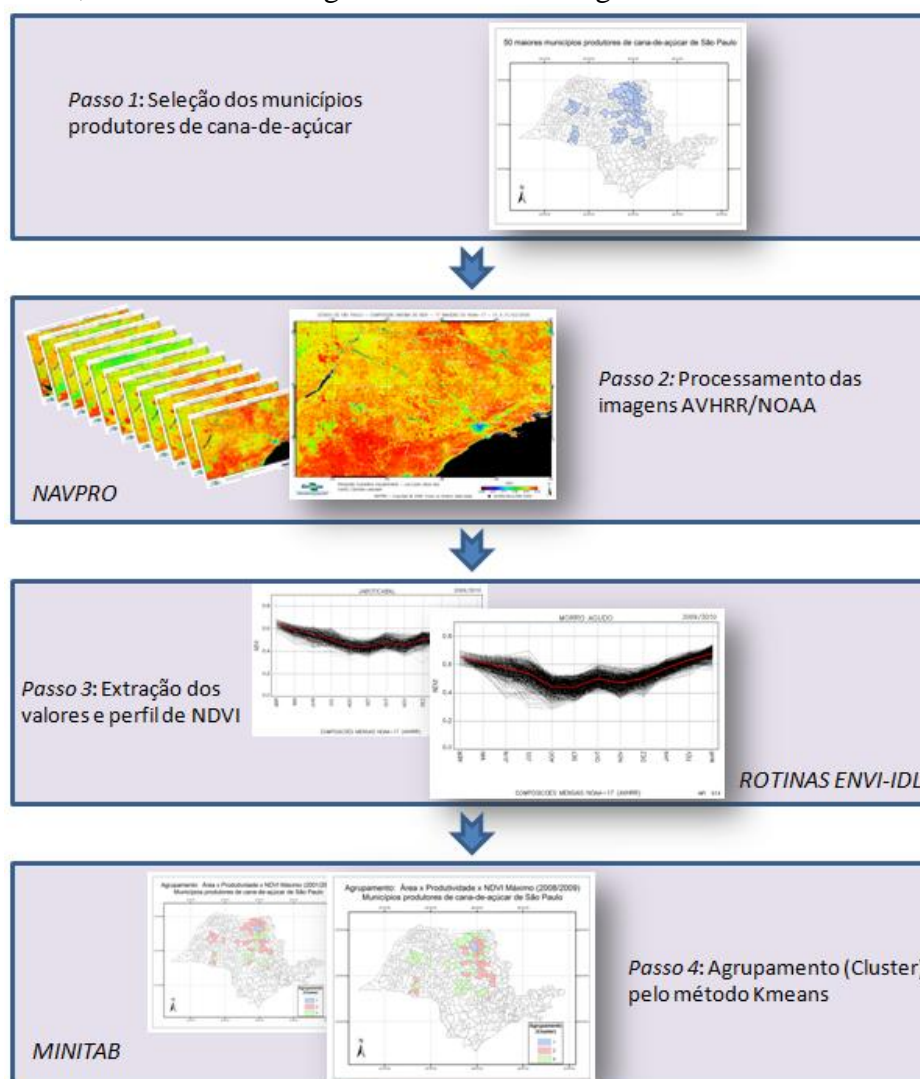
Passo 1: Seleção dos municípios produtores de cana-de-açúcar

50 maiores municípios produtores de cana-de-açúcar de São Paulo

Passo 2: Processamento das imagens AVHRR/NOAA

NAVPRO

JABOTICABAL 2009/2010

MORRO AGUDO 2009/2010

NDVI

COMPOSICOES MENSAIS NOAA-17 (AVHRR)

Passo 3: Extração dos valores e perfil de NDVI

ROTINAS ENVI-IDL

Agrupamento: Área x Produtividade x NDVI Máximo (2001/20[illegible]
Municípios produtores de cana-de-açúcar de São Paulo

Agrupamento: Área x Produtividade x NDVI Máximo (2008/2009)
Municípios produtores de cana-de-açúcar de São Paulo

Agrupamento (Cluster)

Passo 4: Agrupamento (Cluster) pelo método Kmeans

MINITAB